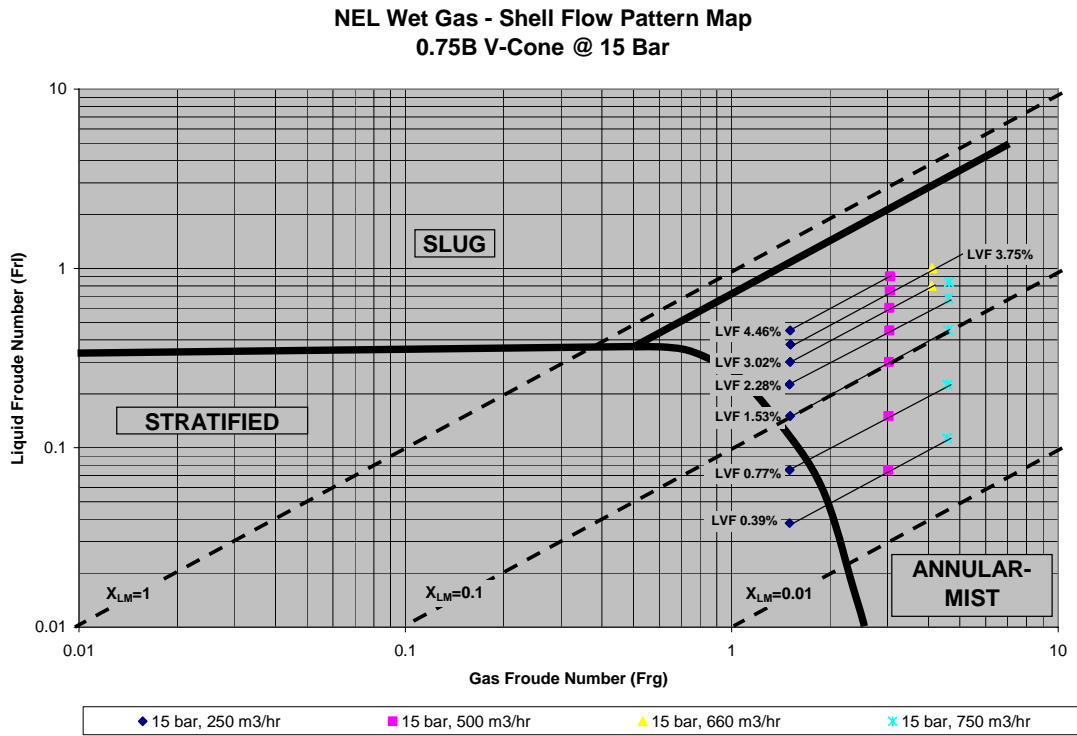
NEL Wet Gas - Shell Flow Pattern Map
0.75B V-Cone @ 15 Bar

10
1
0.1
0.01

Liquid Froude Number (Frl)

SLUG

STRATIFIED

ANNULAR-MIST

LVF 3.75%
LVF 4.46%
LVF 3.02%
LVF 2.28%
LVF 1.53%
LVF 0.77%
LVF 0.39%

$X_{LM}=1$
$X_{LM}=0.1$
$X_{LM}=0.01$

0.01
0.1
1
10

Gas Froude Number (Frg)

15 bar, 250 m3/hr
15 bar, 500 m3/hr
15 bar, 660 m3/hr
15 bar, 750 m3/hr